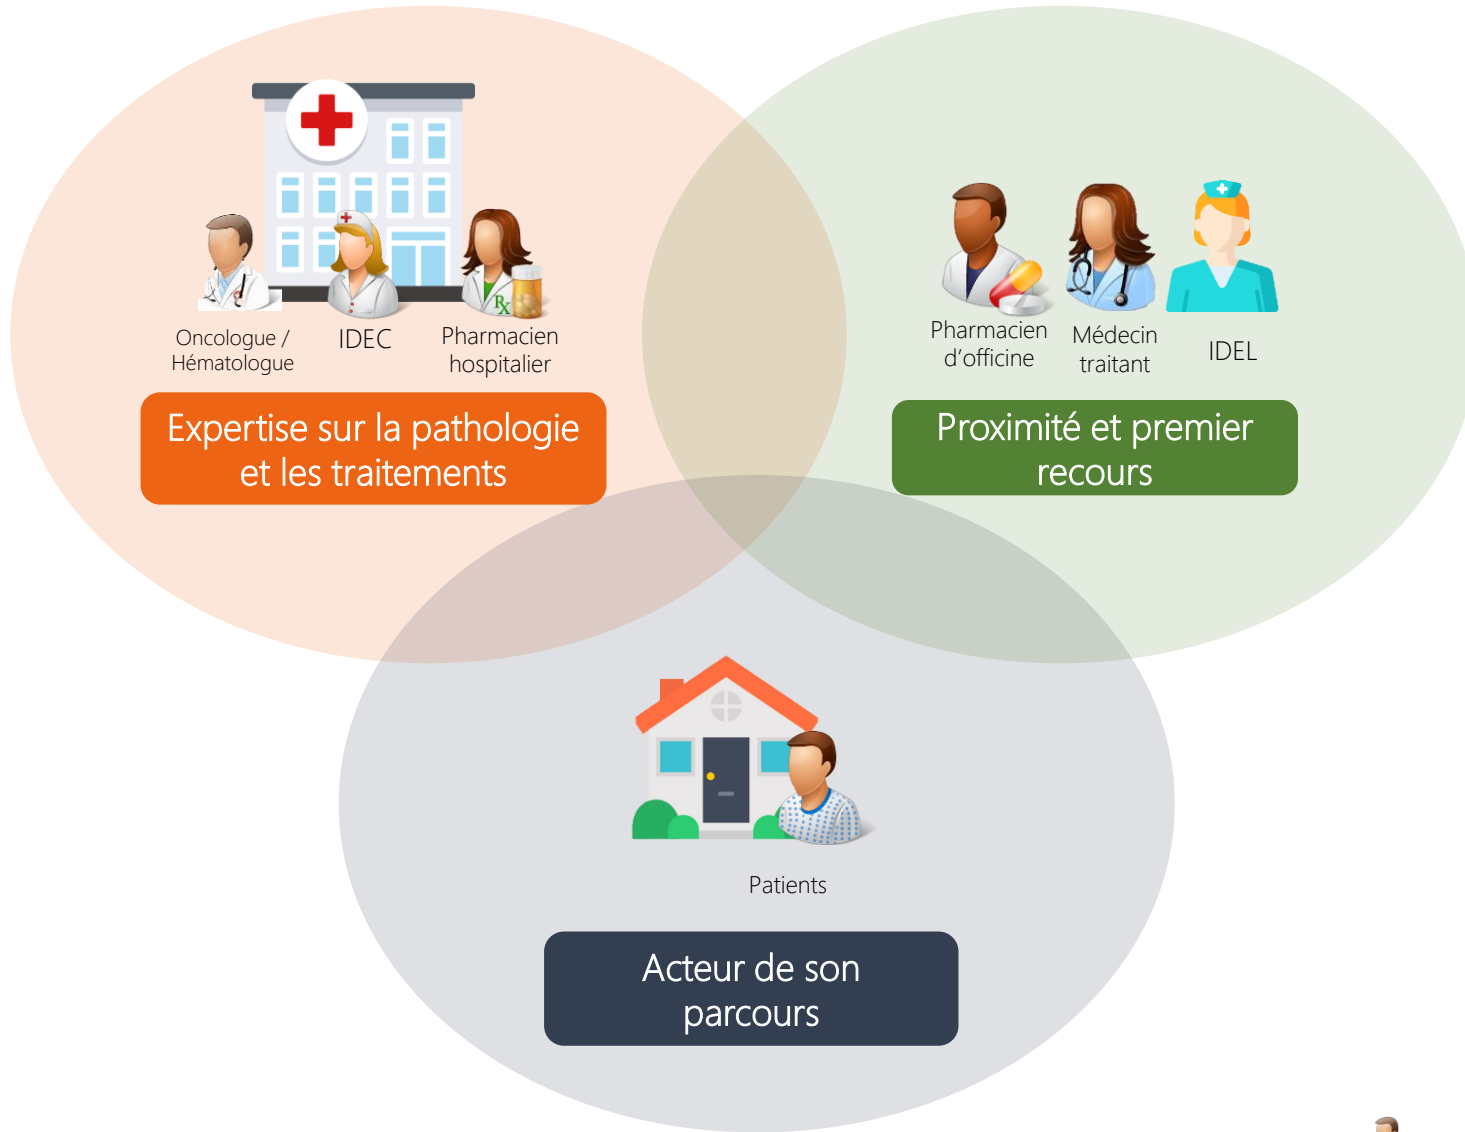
Oncologue / Hématologue

IDEC

Pharmacien hospitalier

Expertise sur la pathologie et les traitements

Pharmacien d'officine

Médecin traitant

IDEL

Proximité et premier recours

Patients

Acteur de son parcours